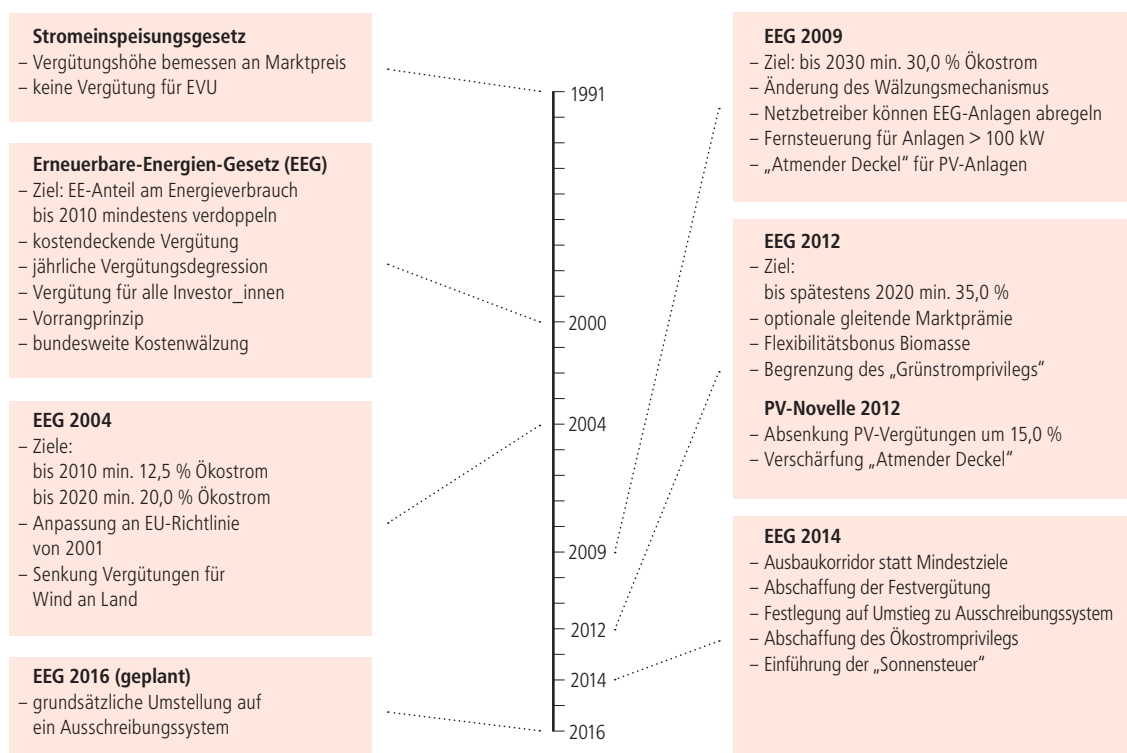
**Stromeinspeisungsgesetz**
– Vergütungshöhe bemessen an Marktpreis
– keine Vergütung für EVU

**Erneuerbare-Energien-Gesetz (EEG)**
– Ziel: EE-Anteil am Energieverbrauch bis 2010 mindestens verdoppeln
– kostendeckende Vergütung
– jährliche Vergütungsdegression
– Vergütung für alle Investor_innen
– Vorrangprinzip
– bundesweite Kostenwälzung

**EEG 2004**
– Ziele:
bis 2010 min. 12,5 % Ökostrom
bis 2020 min. 20,0 % Ökostrom
– Anpassung an EU-Richtlinie von 2001
– Senkung Vergütungen für Wind an Land

**EEG 2016 (geplant)**
– grundsätzliche Umstellung auf ein Ausschreibungssystem

1991
2000
2004
2009
2012
2014
2016

**EEG 2009**
– Ziel: bis 2030 min. 30,0 % Ökostrom
– Änderung des Wälzungsmechanismus
– Netzbetreiber können EEG-Anlagen abregeln
– Fernsteuerung für Anlagen > 100 kW
– „Atmender Deckel" für PV-Anlagen

**EEG 2012**
– Ziel:
bis spätestens 2020 min. 35,0 %
– optionale gleitende Marktprämie
– Flexibilitätsbonus Biomasse
– Begrenzung des „Grünstromprivilegs"

**PV-Novelle 2012**
– Absenkung PV-Vergütungen um 15,0 %
– Verschärfung „Atmender Deckel"

**EEG 2014**
– Ausbaukorridor statt Mindestziele
– Abschaffung der Festvergütung
– Festlegung auf Umstieg zu Ausschreibungssystem
– Abschaffung des Ökostromprivilegs
– Einführung der „Sonnensteuer"